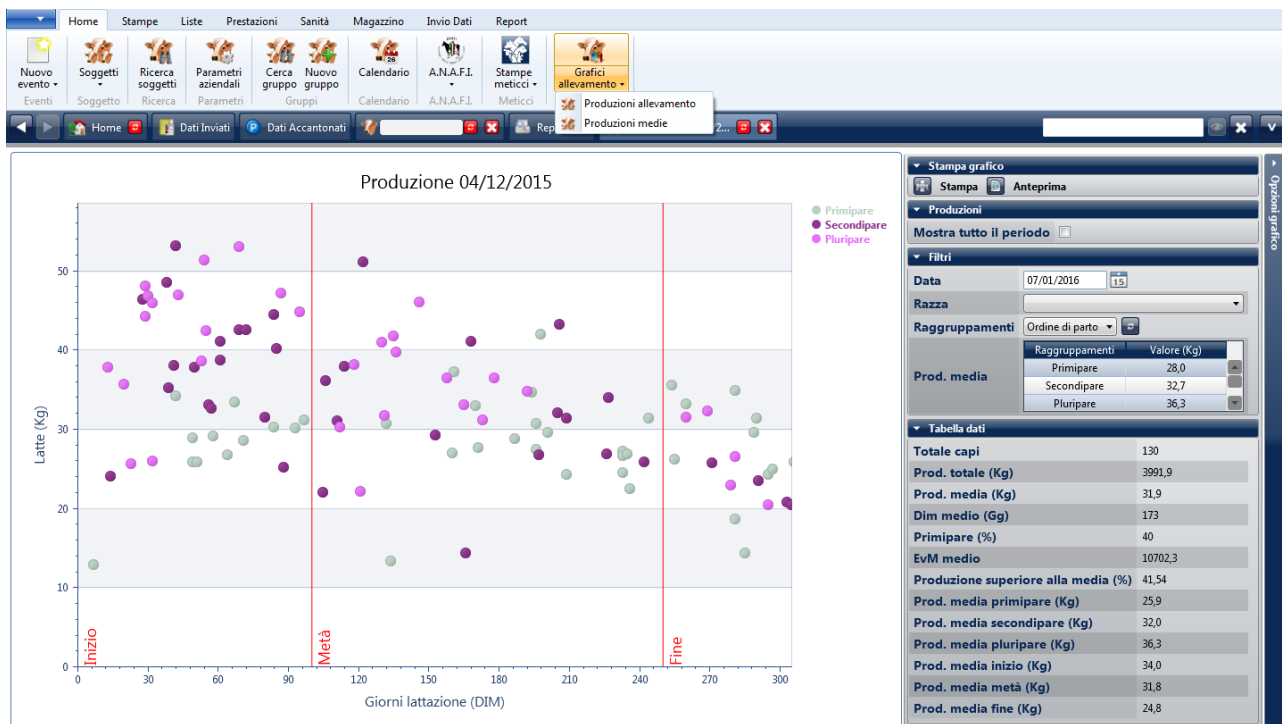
Home Stampe Liste Prestazioni Sanità Magazzino Invio Dati Report

Nuovo evento Eventi
Soggetti Soggetto
Ricerca soggetti Ricerca
Parametri aziendali Parametri
Cerca gruppo Nuovo gruppo Gruppi
Calendario Calendario
A.N.A.F.I. A.N.A.F.I.
Stampe meticci Meticci
Grafici allevamento

Produzioni allevamento
Produzioni medie

Home Dati Inviati Dati Accantonati Rep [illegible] 2...

Produzione 04/12/2015

Primipare
Secondipare
Pluripare

Latte (Kg)

50
40
30
20
10
0

Inizio Metà Fine

0 30 60 90 120 150 180 210 240 270 300

Giorni lattazione (DIM)

Stampa grafico
Stampa Anteprima
Produzioni
Mostra tutto il periodo
Filtri
Data 07/01/2016
Razza
Raggruppamenti Ordine di parto

Prod. media

| Raggruppamenti | Valore (Kg) |
|---|---|
| Primipare | 28,0 |
| Secondipare | 32,7 |
| Pluripare | 36,3 |

Tabella dati

| | |
|---|---|
| Totale capi | 130 |
| Prod. totale (Kg) | 3991,9 |
| Prod. media (Kg) | 31,9 |
| Dim medio (Gg) | 173 |
| Primipare (%) | 40 |
| EvM medio | 10702,3 |
| Produzione superiore alla media (%) | 41,54 |
| Prod. media primipare (Kg) | 25,9 |
| Prod. media secondipare (Kg) | 32,0 |
| Prod. media pluripare (Kg) | 36,3 |
| Prod. media inizio (Kg) | 34,0 |
| Prod. media metà (Kg) | 31,8 |
| Prod. media fine (Kg) | 24,8 |

Opzioni grafico